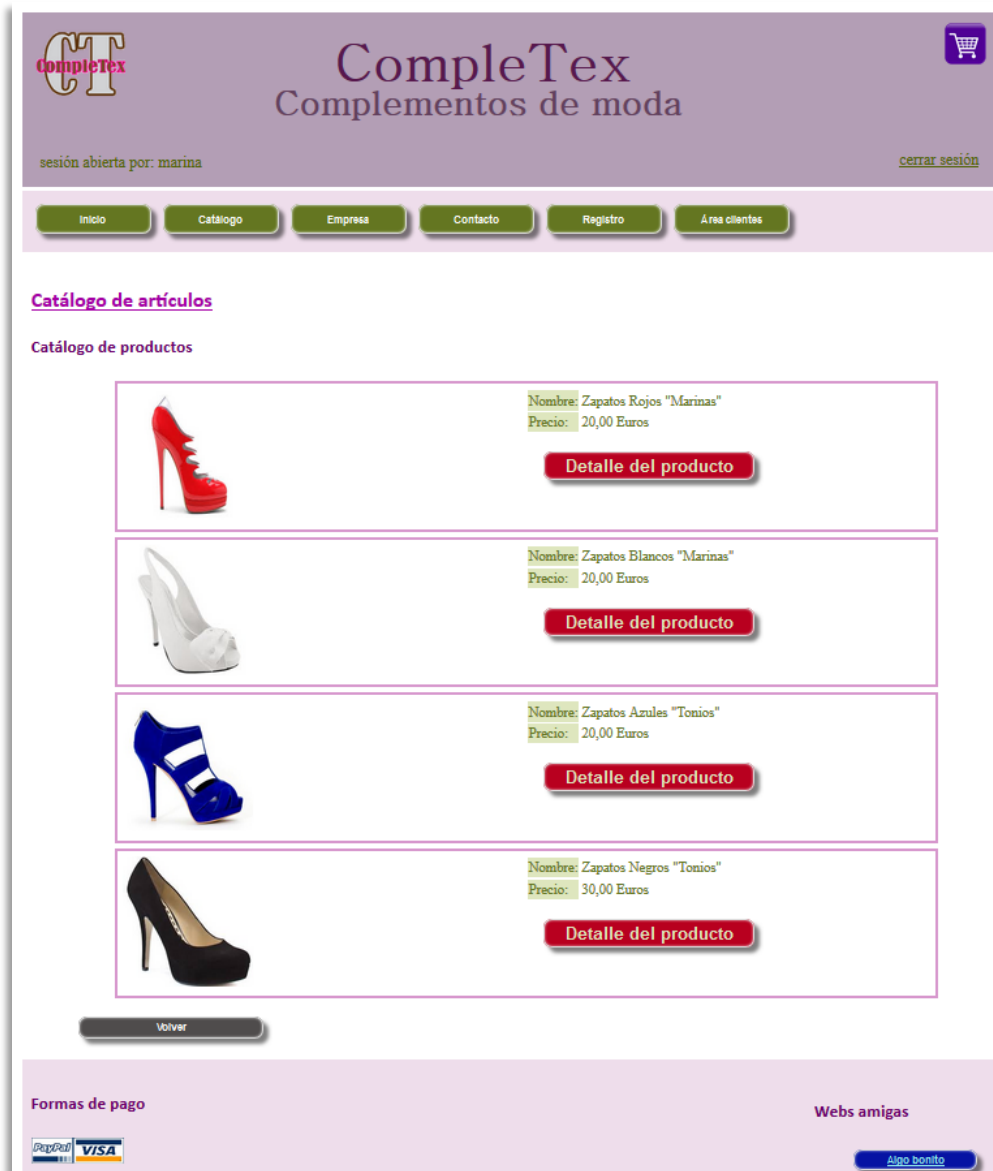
CT CompleTex

CompleTex
Complementos de moda

sesión abierta por: marina

cerrar sesión

Inicio | Catálogo | Empresa | Contacto | Registro | Área clientes

Catálogo de artículos

Catálogo de productos

Nombre: Zapatos Rojos "Marinas"
Precio: 20,00 Euros
Detalle del producto

Nombre: Zapatos Blancos "Marinas"
Precio: 20,00 Euros
Detalle del producto

Nombre: Zapatos Azules "Tonios"
Precio: 20,00 Euros
Detalle del producto

Nombre: Zapatos Negros "Tonios"
Precio: 30,00 Euros
Detalle del producto

Volver

Formas de pago

PayPal VISA

Webs amigas

Algo bonito